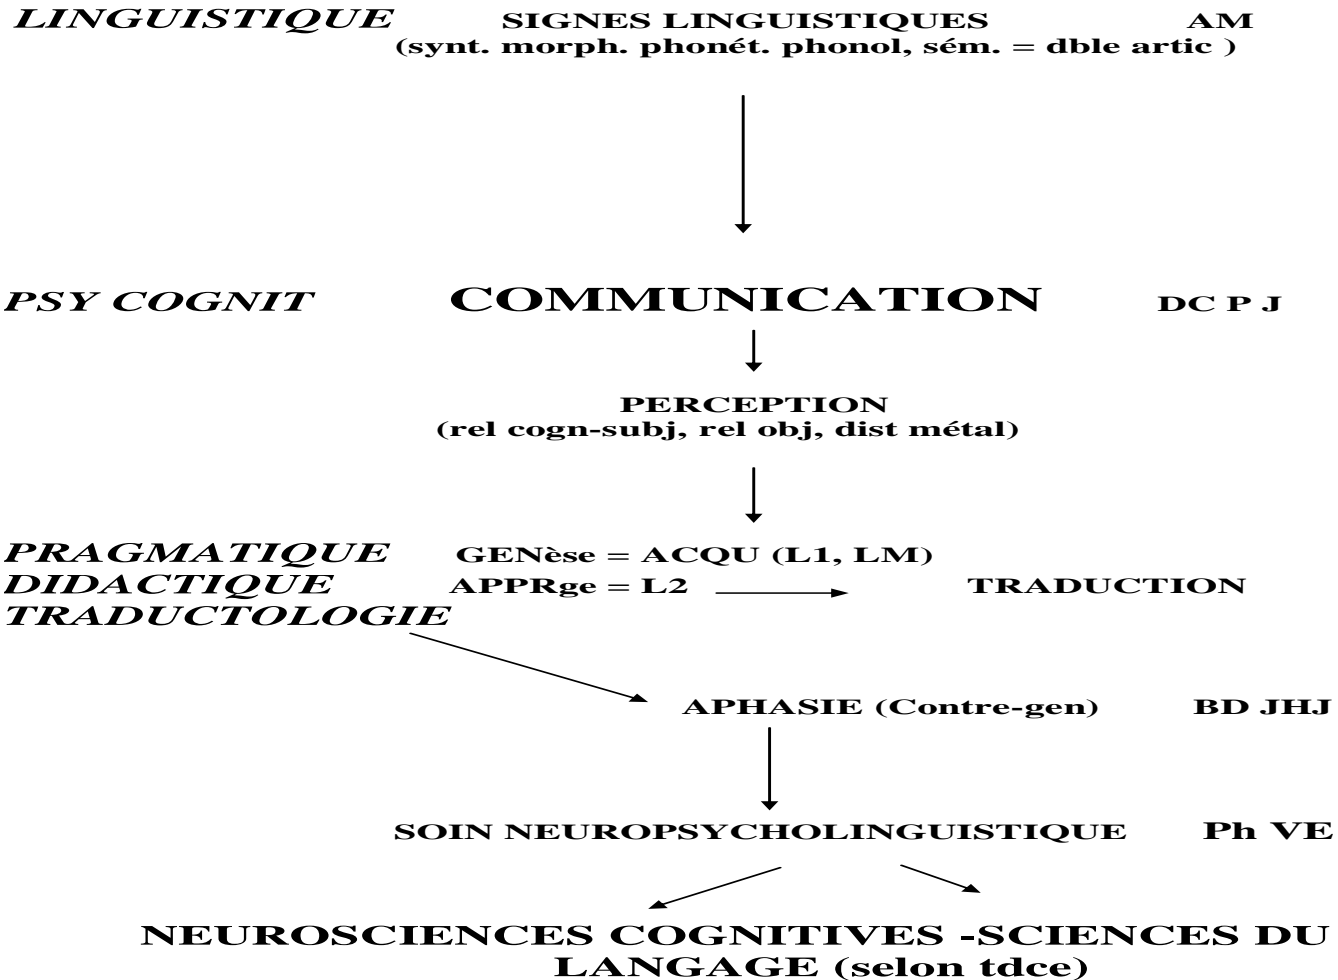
LINGUISTIQUE SIGNES LINGUISTIQUES AM
(synt. morph. phonét. phonol, sém. = dble artic )

PSY COGNIT COMMUNICATION DC P J

PERCEPTION
(rel cogn-subj, rel obj, dist métal)

PRAGMATIQUE GENèse = ACQU (L1, LM)
DIDACTIQUE APPRge = L2 TRADUCTION
TRADUCTOLOGIE

APHASIE (Contre-gen) BD JHJ

SOIN NEUROPSYCHOLINGUISTIQUE Ph VE

NEUROSCIENCES COGNITIVES -SCIENCES DU LANGAGE (selon tdce)